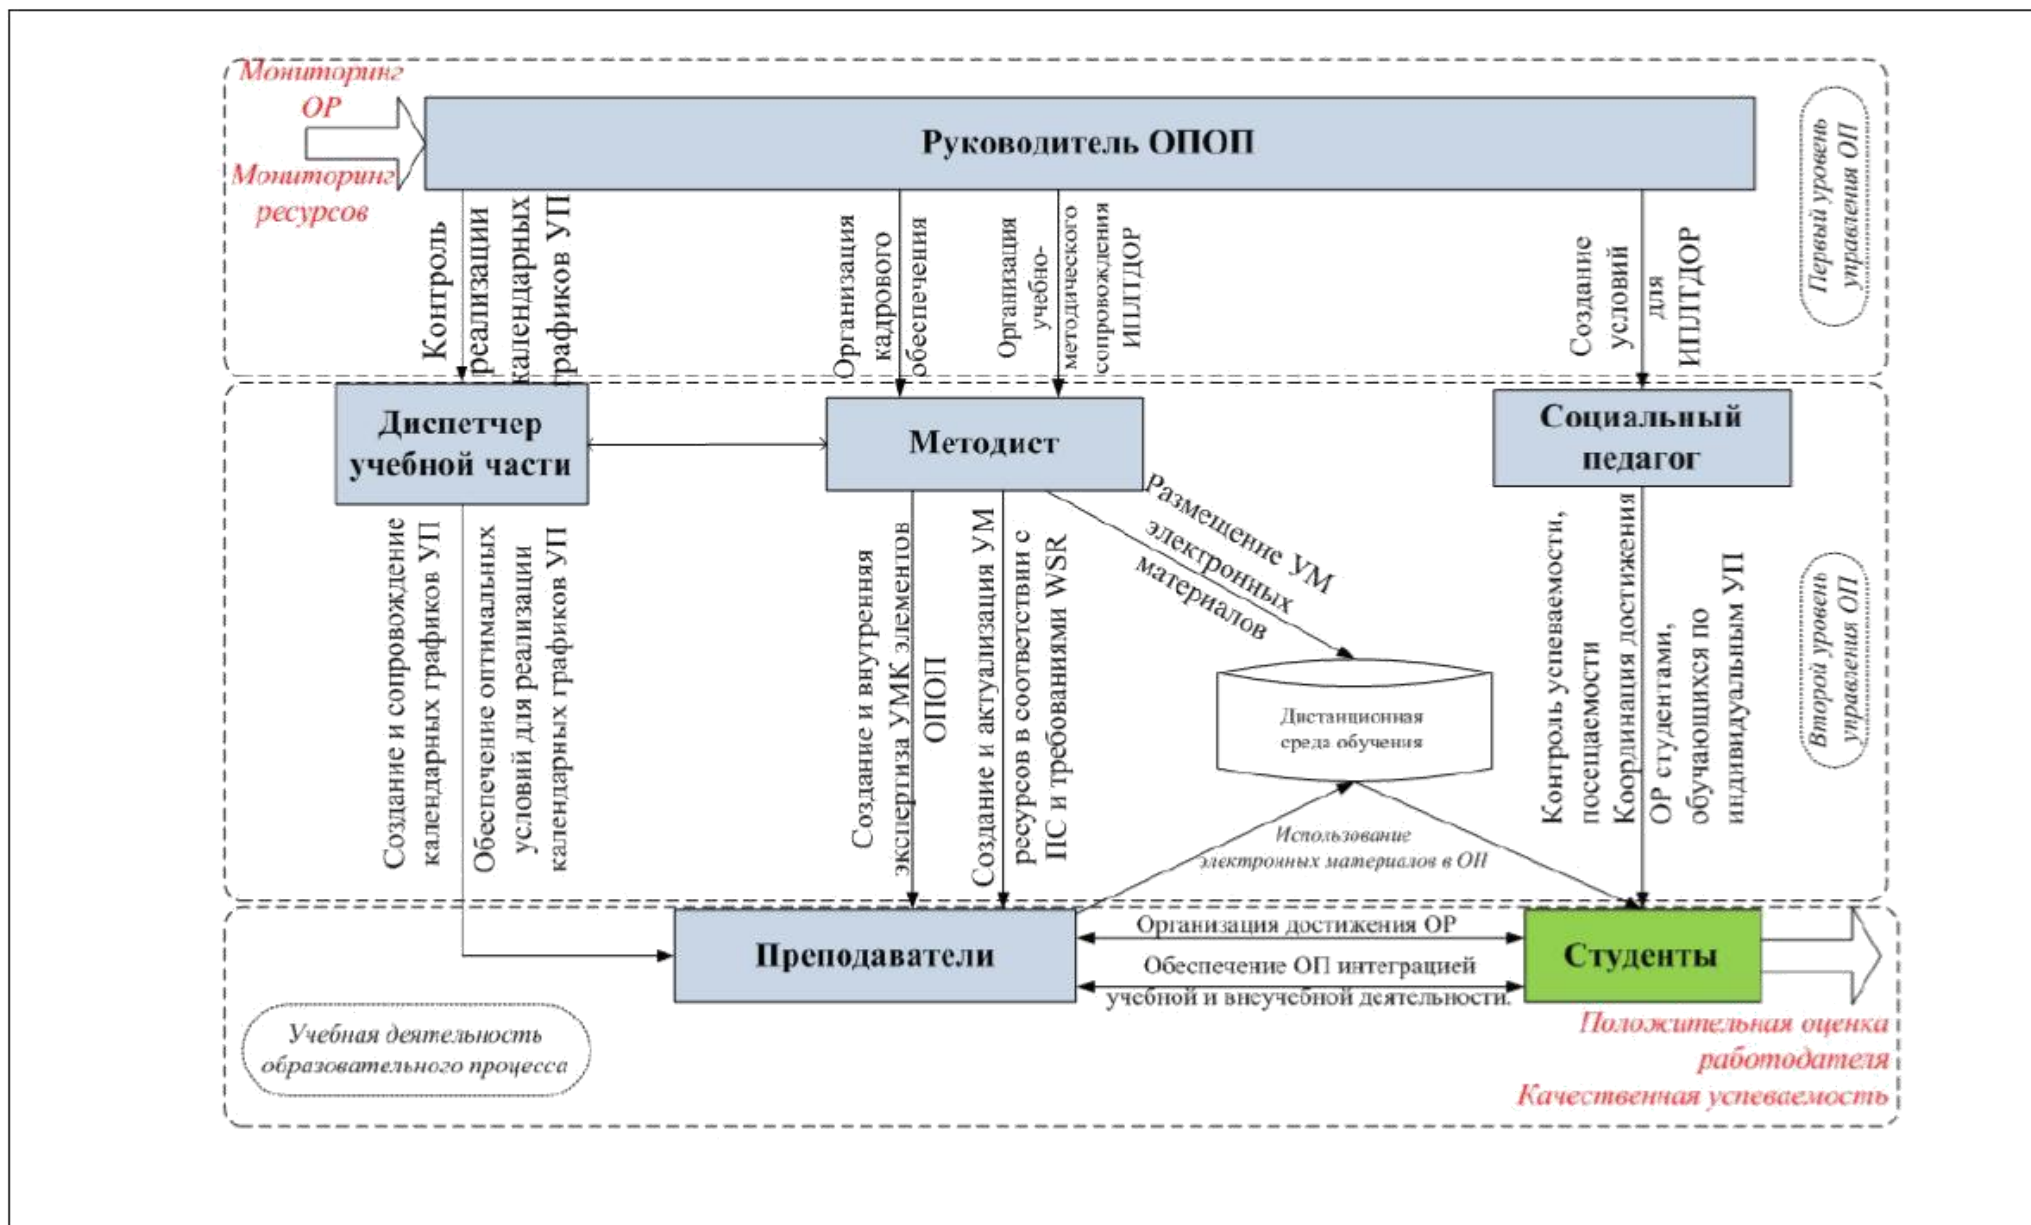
Мониторинг ОР

Мониторинг ресурсов

Руководитель ОПОП

Первый уровень управления ОП

Контроль реализации календарных графиков УП

Организация кадрового обеспечения

Организация учебно-методического сопровождения ИПЛТДОР

Создание условий для ИПЛТДОР

Диспетчер учебной части

Методист

Социальный педагог

Создание и сопровождение календарных графиков УП

Обеспечение оптимальных условий для реализации календарных графиков УП

Создание и внутренняя экспертиза УМК элементов ОПОП

Создание и актуализация УМ ресурсов в соответствии с ПС и требованиями WSR

Размещение УМ электронных материалов

Дистанционная среда обучения

Контроль успеваемости, посещаемости Координация достижения ОР студентами, обучающихся по индивидуальным УП

Второй уровень управления ОП

Использование электронных материалов в ОП

Преподаватели

Организация достижения ОР

Обеспечение ОП интеграцией учебной и внеучебной деятельности.

Студенты

Учебная деятельность образовательного процесса

Положительная оценка работодателя

Качественная успеваемость